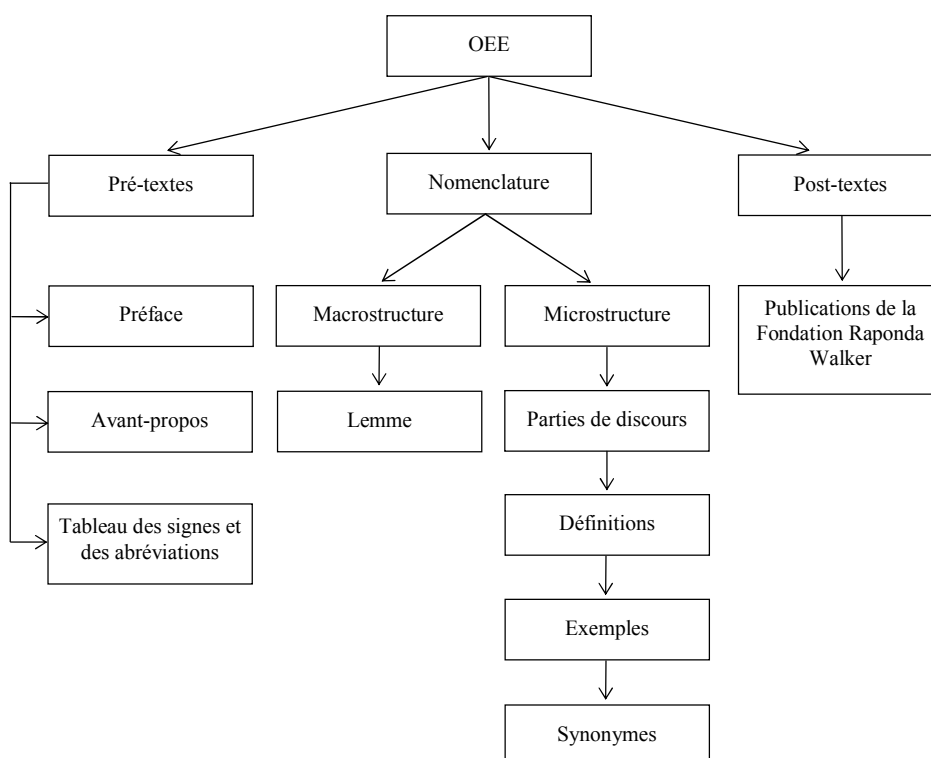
OEE

Pré-textes

Nomenclature

Post-textes

Préface

Macrostructure

Microstructure

Publications de la Fondation Raponda Walker

Avant-propos

Lemme

Parties de discours

Tableau des signes et des abréviations

Définitions

Exemples

Synonymes